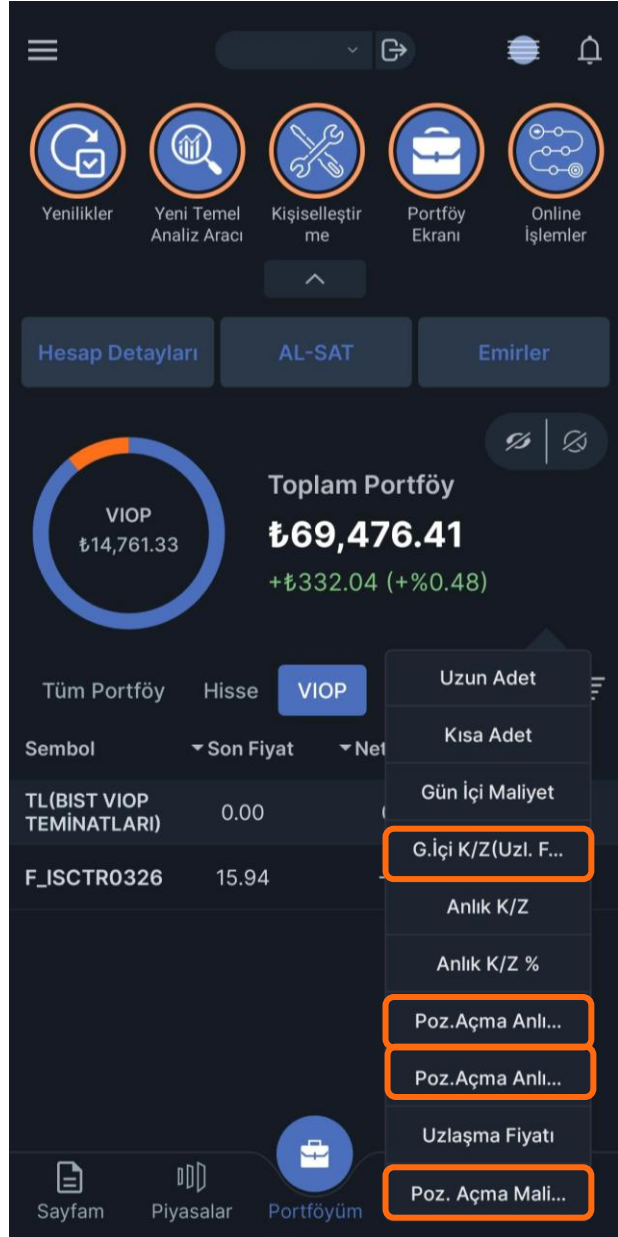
Yenilikler
Yeni Temel Analiz Aracı
Kişiselleştirme
Portföy Ekranı
Online İşlemler

Hesap Detayları
AL-SAT
Emirler

VIOP
₺14,761.33

Toplam Portföy
₺69,476.41
+₺332.04 (+%0.48)

Tüm Portföy
Hisse
VIOP

Sembol
Son Fiyat
Net

TL(BIST VIOP TEMİNATLARI)
0.00

F_ISCTR0326
15.94

Uzun Adet
Kısa Adet
Gün İçi Maliyet
G.İçi K/Z(Uzl. F...
Anlık K/Z
Anlık K/Z %
Poz.Açma Anlı...
Poz.Açma Anlı...
Uzlaşma Fiyatı
Poz. Açma Mali...

Sayfam
Piyasalar
Portföyüm